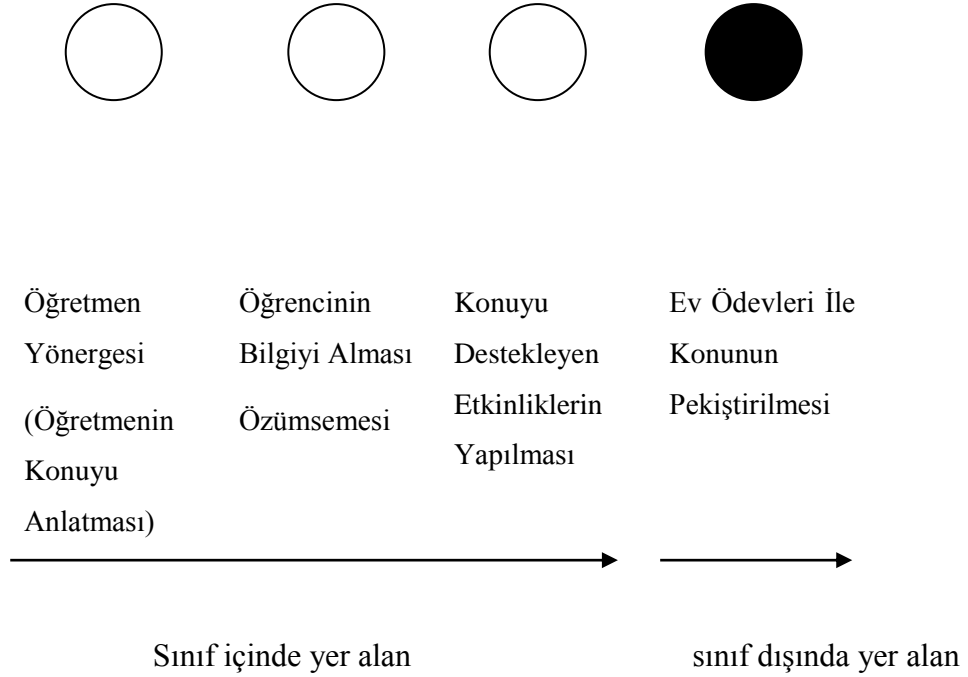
Öğretmen Yönergesi (Öğretmenin Konuyu Anlatması)

Öğrencinin Bilgiyi Alması Özümsemesi

Konuyu Destekleyen Etkinliklerin Yapılması

Ev Ödevleri İle Konunun Pekiştirilmesi

Sınıf içinde yer alan

sınıf dışında yer alan